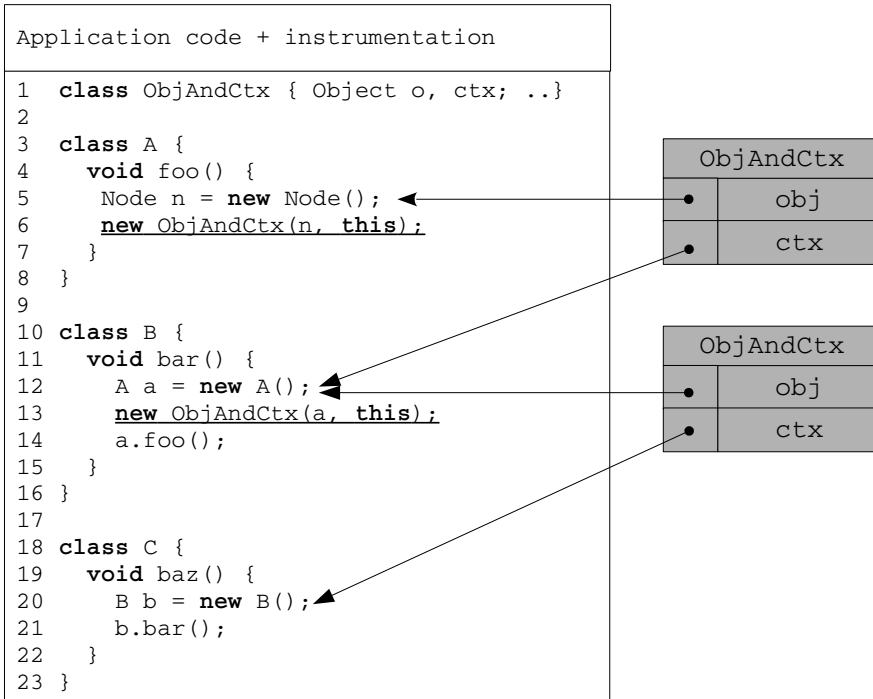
Application code + instrumentation

1 class ObjAndCtx { Object o, ctx; ..}
2
3 class A {
4 void foo() {
5 Node n = new Node();
6 new ObjAndCtx(n, this);
7 }
8 }
9
10 class B {
11 void bar() {
12 A a = new A();
13 new ObjAndCtx(a, this);
14 a.foo();
15 }
16 }
17
18 class C {
19 void baz() {
20 B b = new B();
21 b.bar();
22 }
23 }

| ObjAndCtx | |
|---|---|
| • | obj |
| • | ctx |

| ObjAndCtx | |
|---|---|
| • | obj |
| • | ctx |